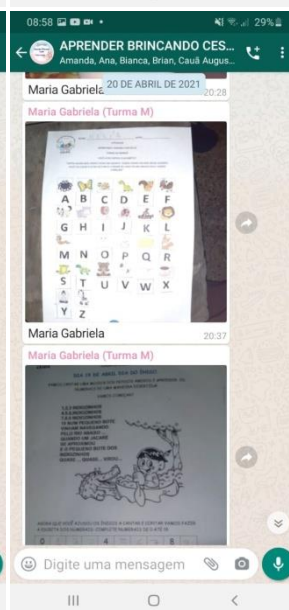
08:58 29%

APRENDER BRINCANDO CES...
Amanda, Ana, Bianca, Brian, Cauã Augus...

Maria Gabriela
20 DE ABRIL DE 2021
20:28

Maria Gabriela (Turma M)

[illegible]

A B C D E F
G H I J K L
M N O P Q R
S T U V W X
Y Z

Maria Gabriela
20:37

Maria Gabriela (Turma M)

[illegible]

Digite uma mensagem